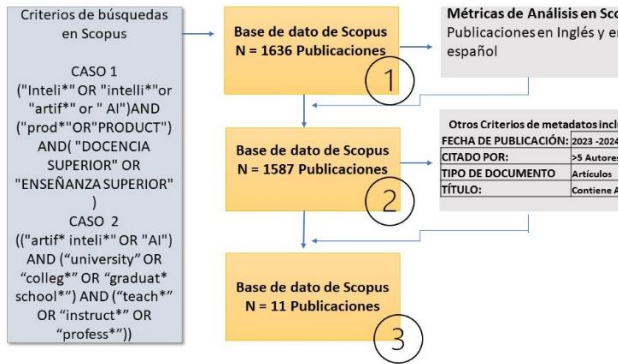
Criterios de búsquedas en Scopus

CASO 1
("Inteli*" OR "intelli*"or "artif*" or " AI")AND ("prod*"OR"PRODUCT") AND( "DOCENCIA SUPERIOR" OR "ENSEÑANZA SUPERIOR" )
CASO 2
(("artif* inteli*" OR "AI") AND ("university" OR "colleg*" OR "graduat* school*") AND ("teach*" OR "instruct*" OR "profess*"))

Base de dato de Scopus
N = 1636 Publicaciones

1

Métricas de Análisis en Sco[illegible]
Publicaciones en Inglés y e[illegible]
español

Base de dato de Scopus
N = 1587 Publicaciones

2

Otros Criterios de metadatos incl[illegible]

| | |
|---|---|
| FECHA DE PUBLICACIÓN: | 2023 -2024 |
| CITADO POR: | >5 Autores |
| TIPO DE DOCUMENTO | Artículos |
| TÍTULO: | Contiene A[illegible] |

Base de dato de Scopus
N = 11 Publicaciones

3